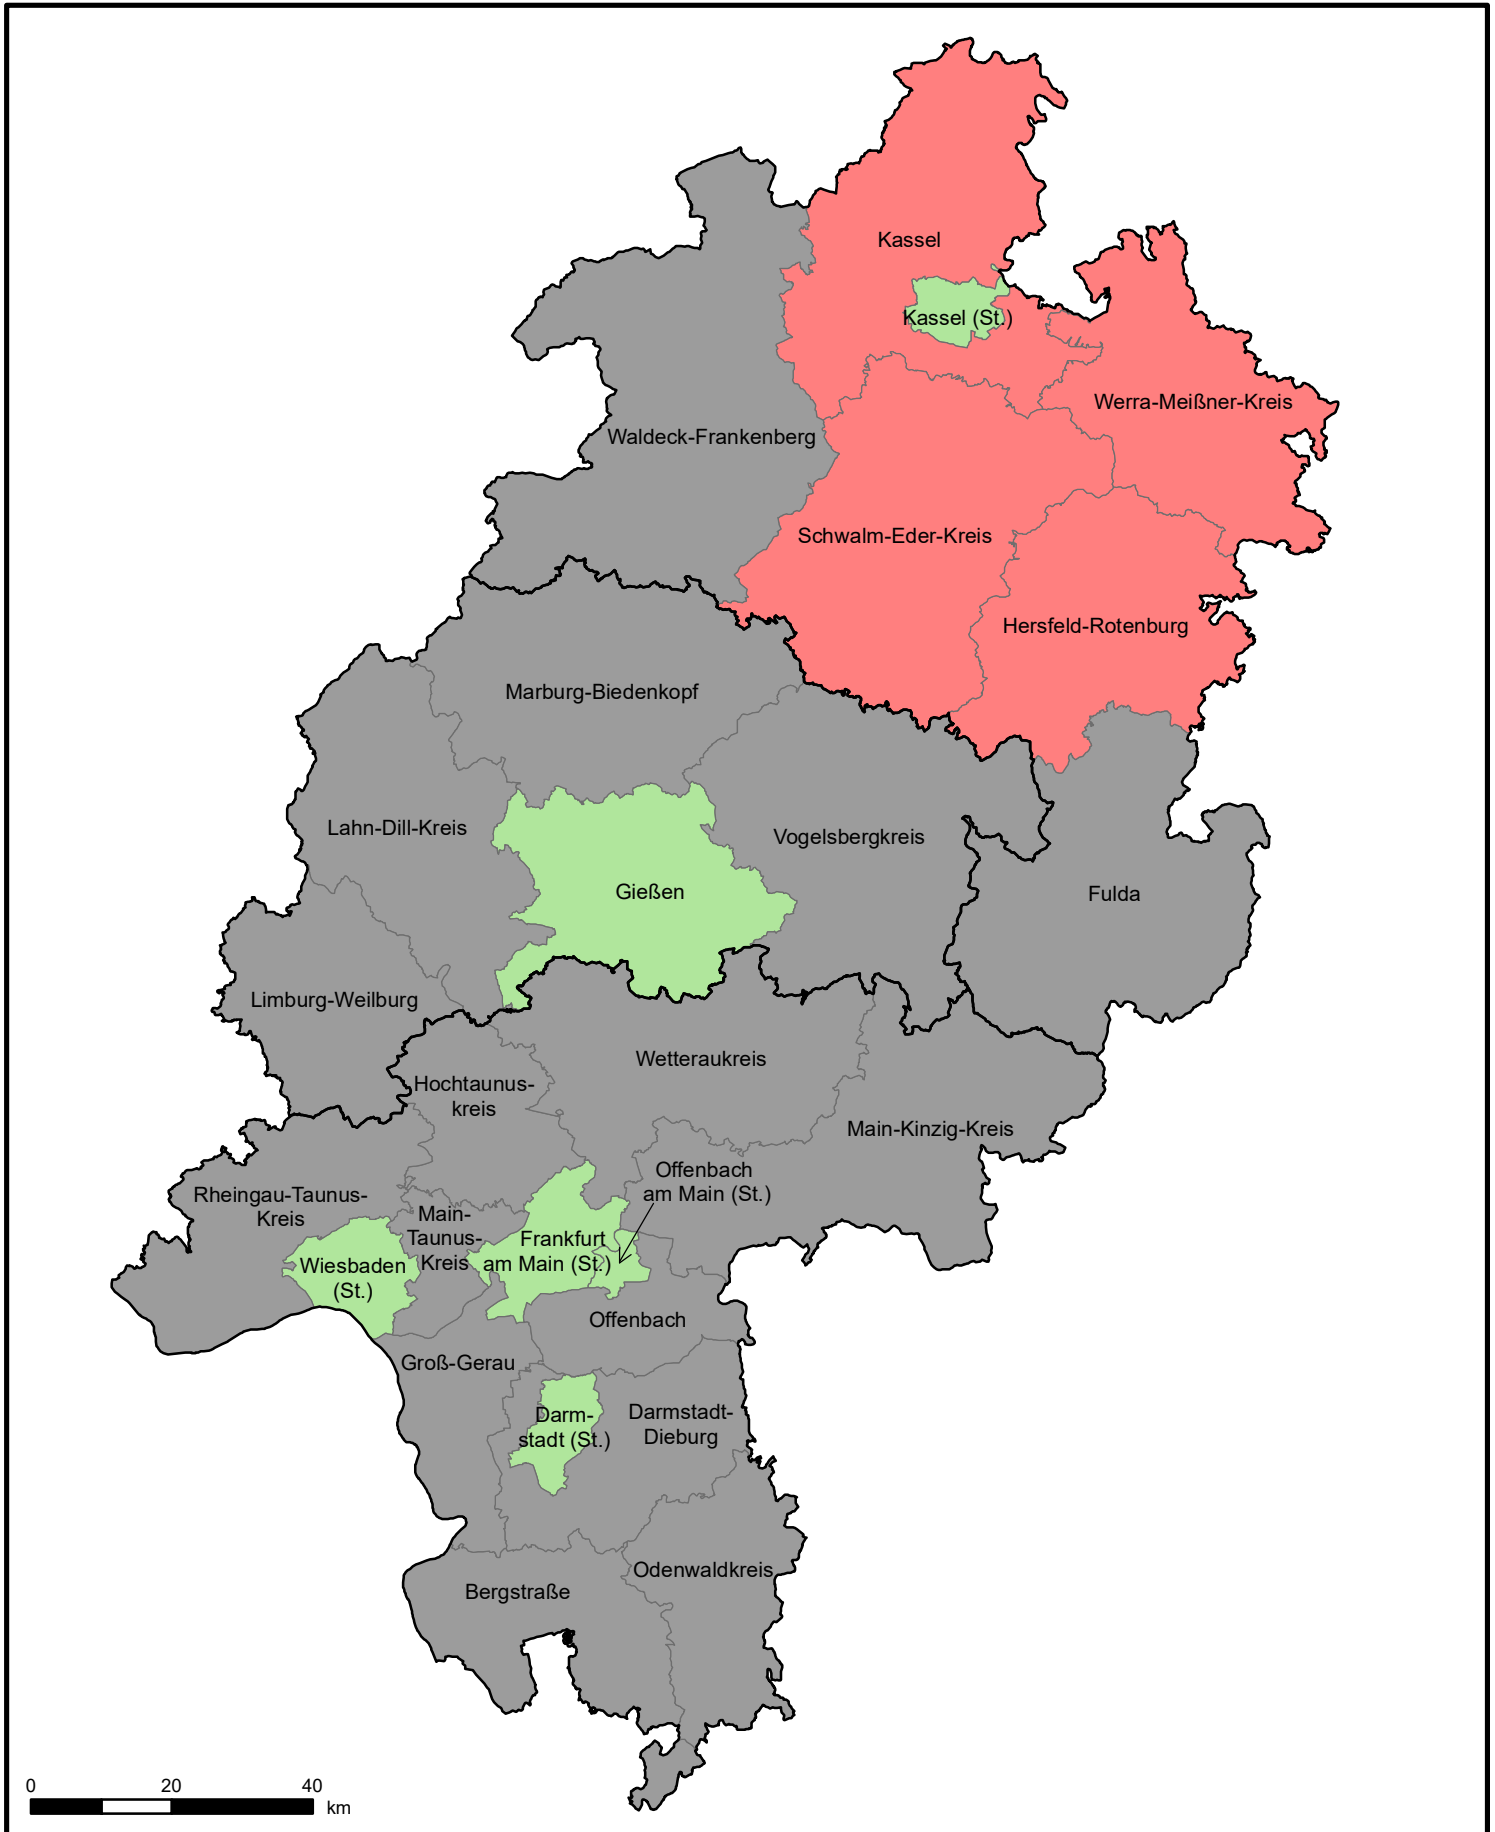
Kassel
Kassel (St.)
Werra-Meißner-Kreis
Waldeck-Frankenberg
Schwalm-Eder-Kreis
Hersfeld-Rotenburg
Marburg-Biedenkopf
Lahn-Dill-Kreis
Vogelsbergkreis
Gießen
Fulda
Limburg-Weilburg
Wetteraukreis
Hochtaunus-kreis
Main-Kinzig-Kreis
Offenbach am Main (St.)
Rheingau-Taunus-Kreis
Main-Taunus-Kreis
Frankfurt am Main (St.)
Wiesbaden (St.)
Offenbach
Groß-Gerau
Darm-stadt (St.)
Darmstadt-Dieburg
Odenwaldkreis
Bergstraße
0
20
40
km